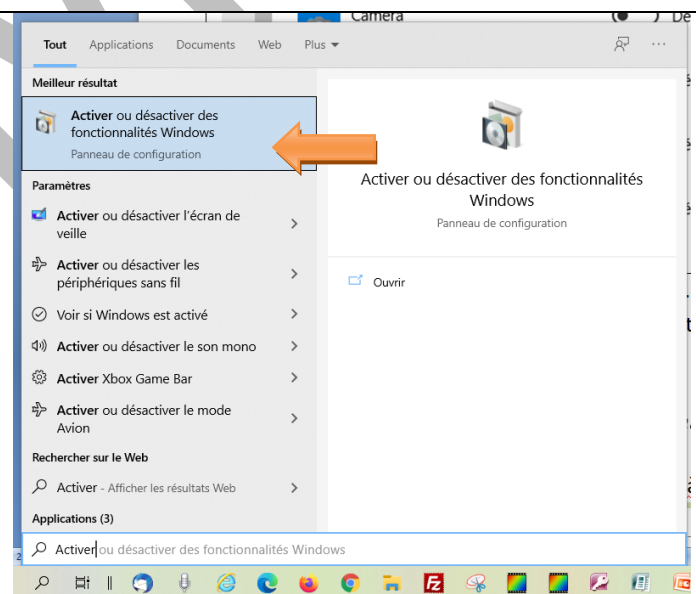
Camera

Tout Applications Documents Web Plus ▾

Meilleur résultat

Activer ou désactiver des fonctionnalités Windows
Panneau de configuration

Paramètres

Activer ou désactiver l'écran de veille

Activer ou désactiver les périphériques sans fil

Voir si Windows est activé

Activer ou désactiver le son mono

Activer Xbox Game Bar

Activer ou désactiver le mode Avion

Rechercher sur le Web

Activer - Afficher les résultats Web

Applications (3)

Activer ou désactiver des fonctionnalités Windows
Panneau de configuration

Ouvrir

Activer ou désactiver des fonctionnalités Windows